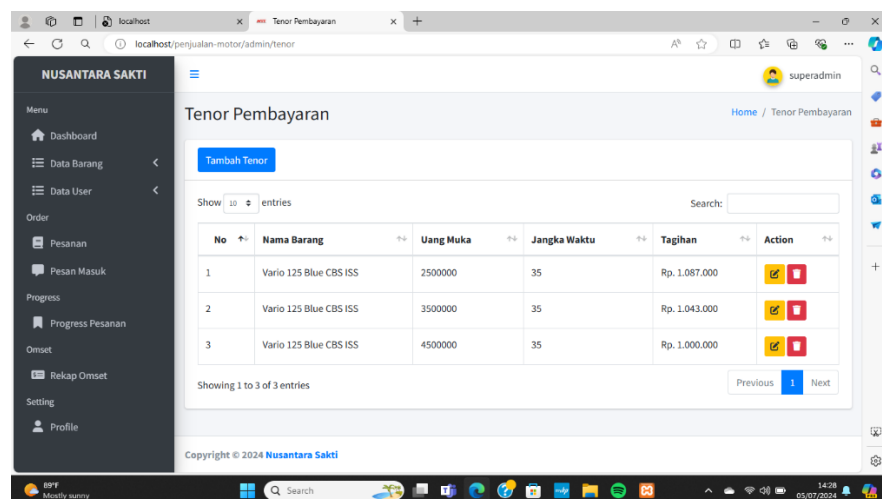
localhost
Tenor Pembayaran
localhost/penjualan-motor/admin/tenor

NUSANTARA SAKTI
superadmin

Menu
Dashboard
Data Barang
Data User
Order
Pesanan
Pesan Masuk
Progress
Progress Pesanan
Omset
Rekap Omset
Setting
Profile

Tenor Pembayaran
Home / Tenor Pembayaran

Tambah Tenor

Show 10 entries
Search:

| No | Nama Barang | Uang Muka | Jangka Waktu | Tagihan | Action |
|---|---|---|---|---|---|
| 1 | Vario 125 Blue CBS ISS | 2500000 | 35 | Rp. 1.087.000 | |
| 2 | Vario 125 Blue CBS ISS | 3500000 | 35 | Rp. 1.043.000 | |
| 3 | Vario 125 Blue CBS ISS | 4500000 | 35 | Rp. 1.000.000 | |

Showing 1 to 3 of 3 entries
Previous 1 Next

Copyright © 2024 Nusantara Sakti

89°F
Mostly sunny
Search
14:28
05/07/2024